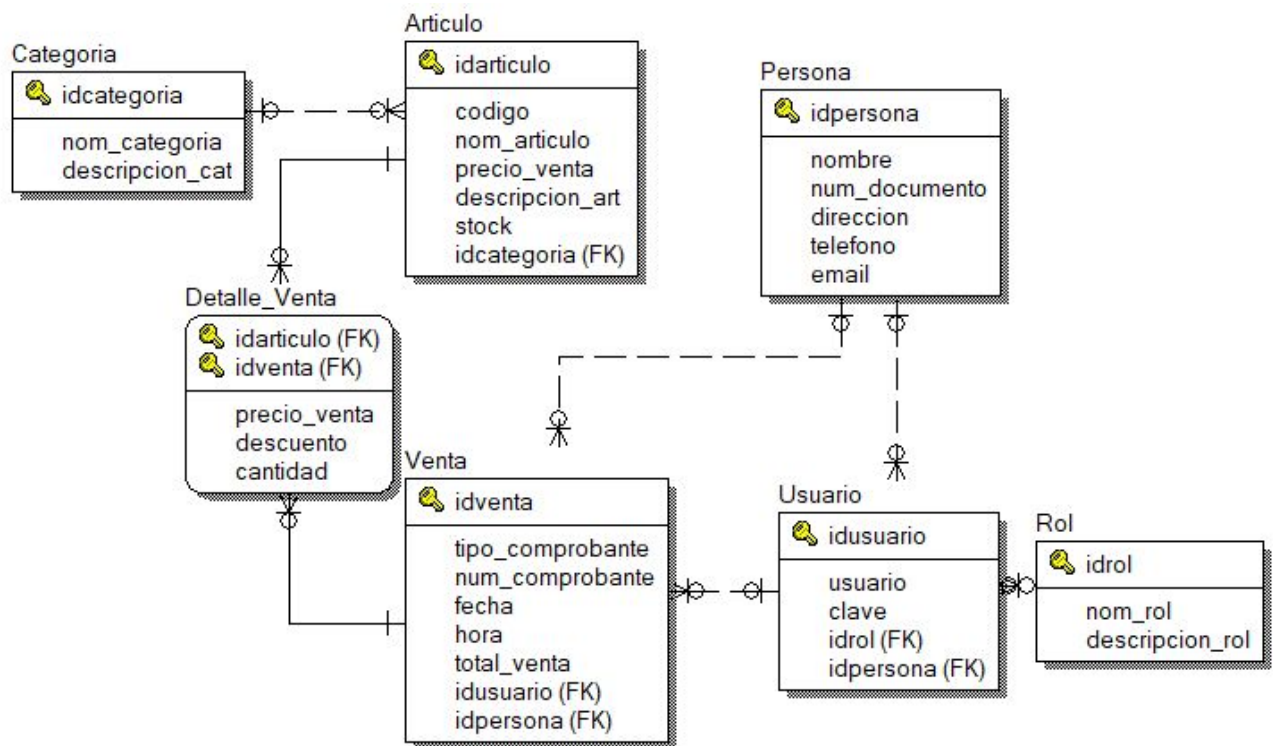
Categoria

idcategoria

nom_categoria
descripcion_cat

Articulo

idarticulo

codigo
nom_articulo
precio_venta
descripcion_art
stock
idcategoria (FK)

Persona

idpersona

nombre
num_documento
direccion
telefono
email

Detalle_Venta

idarticulo (FK)
idventa (FK)

precio_venta
descuento
cantidad

Venta

idventa

tipo_comprobante
num_comprobante
fecha
hora
total_venta
idusuario (FK)
idpersona (FK)

Usuario

idusuario

usuario
clave
idrol (FK)
idpersona (FK)

Rol

idrol

nom_rol
descripcion_rol